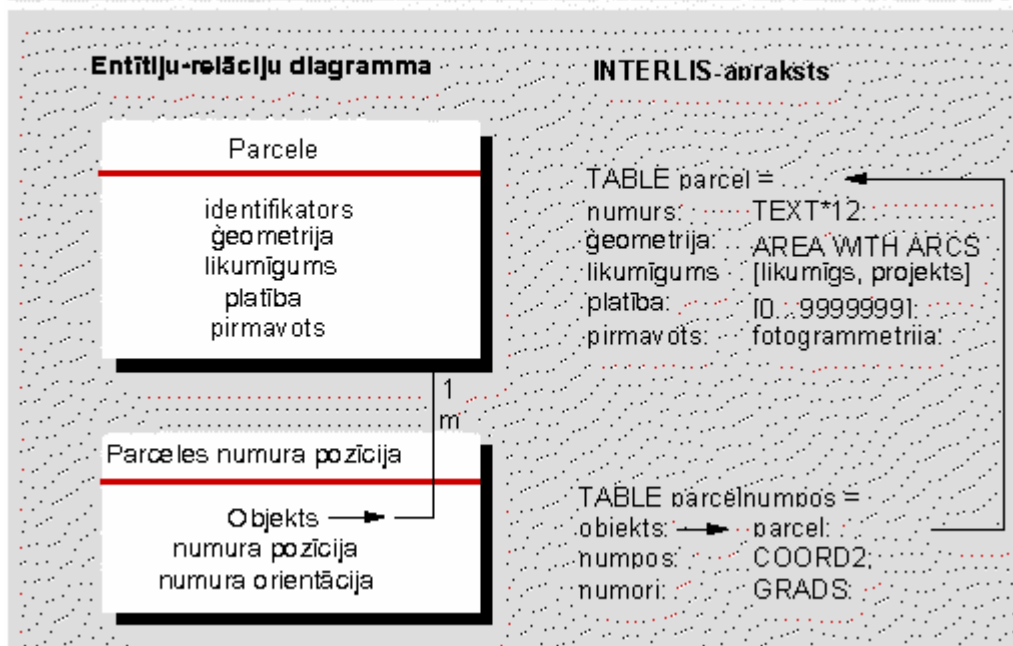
Entītiju-relāciju diagramma

Parcele

identifikators
ģeometrija
likumīgums
platība
pirmavots

1
m

Parceles numura pozīcija

Objekts
numura pozīcija
numura orientācija

INTERLIS-apraksts

TABLE parcel =
numurs: TEXT*12:
ģeometrija: AREA WTH ARCS
likumīgums [likumīgs, projekts]
platība: [0...9999999]:
pirmavots: fotogrammetrija:

TABLE parcelnumpos =
objekts: parcel:
numpos: COORD2;
numori: GRADS: